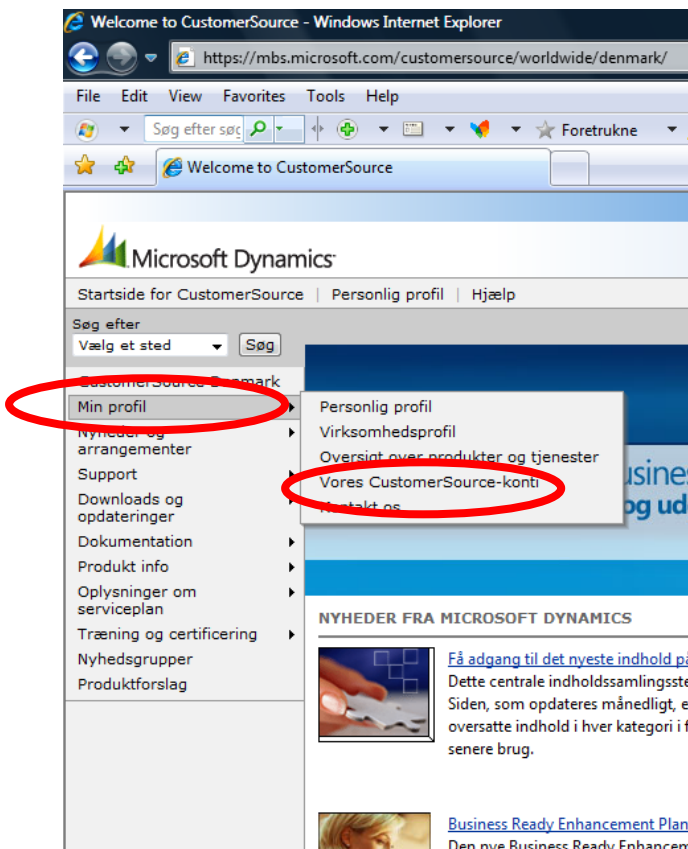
Welcome to CustomerSource - Windows Internet Explorer

https://mbs.microsoft.com/customersource/worldwide/denmark/

File Edit View Favorites Tools Help

Søg efter søg

Foretrukne

Welcome to CustomerSource

Microsoft Dynamics

Startside for CustomerSource | Personlig profil | Hjælp

Søg efter
Vælg et sted
Søg

CustomerSource Denmark
Min profil
Nyheder og arrangementer
Support
Downloads og opdateringer
Dokumentation
Produkt info
Oplysninger om serviceplan
Træning og certificering
Nyhedsgrupper
Produktforslag

Personlig profil
Virksomhedsprofil
Oversigt over produkter og tjenester
Vores CustomerSource-konti
Kontakt os

Busines
og ud

NYHEDER FRA MICROSOFT DYNAMICS

Få adgang til det nyeste indhold på
Dette centrale indholdssamlingste
Siden, som opdateres månedligt, e
oversatte indhold i hver kategori i f
senere brug.

Business Ready Enhancement Plan
Den nye Business Ready Enhancem